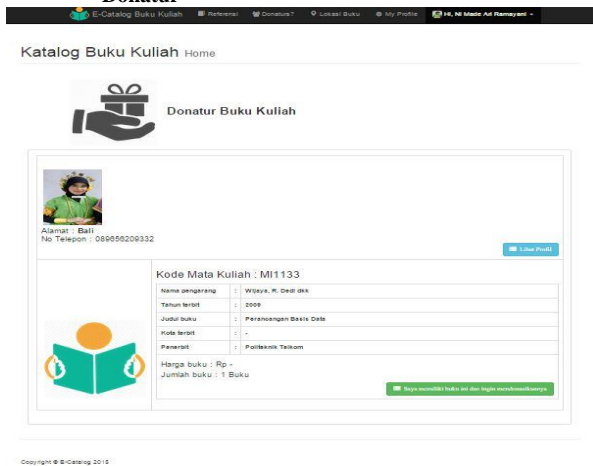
Donatur

E-Catalog Buku Kuliah Referensi Donatur? Lokasi Buku My Profile Hi, Ni Made Ad Ramayani

Katalog Buku Kuliah Home

Donatur Buku Kuliah

Alamat : Bali
No Telepon : 089656209332

Lihat Profil

Kode Mata Kuliah : MI1133

| Nama pengarang | : | Wijaya, R. Dedi dkk |
|---|---|---|
| Tahun terbit | : | 2009 |
| Judul buku | : | Perancangan Basis Data |
| Kota terbit | : | - |
| Penerbit | : | Politeknik Telkom |

Harga buku : Rp -
Jumlah buku : 1 Buku

Saya memiliki buku ini dan ingin mendonasikannya

Copyright © E-Catalog 2015